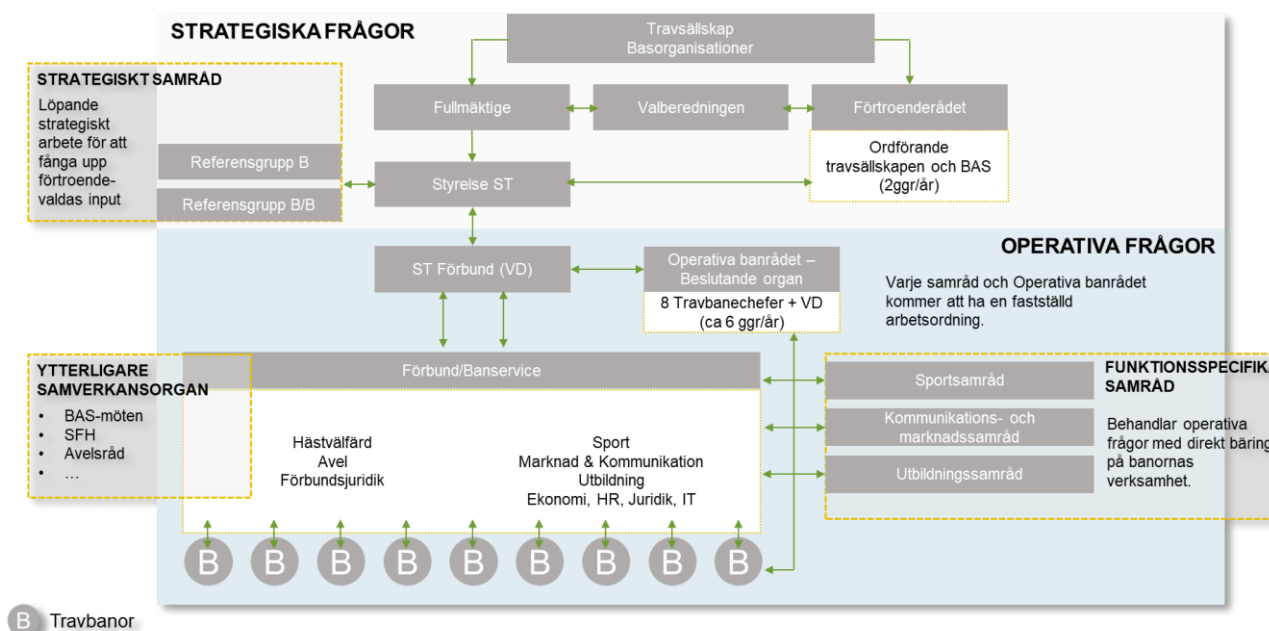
STRATEGISKA FRÅGOR

Travsällskap
Basorganisationer

STRATEGISKT SAMRÅD

Löpande strategiskt arbete för att fånga upp förtroendevaldas input

Fullmäktige

Valberedningen

Förtroenderådet

Ordförande travsällskapen och BAS (2ggr/år)

Referensgrupp B

Referensgrupp B/B

Styrelse ST

OPERATIVA FRÅGOR

ST Förbund (VD)

Operativa banrådet – Beslutande organ

8 Travbanechefer + VD (ca 6 ggr/år)

Varje samråd och Operativa banrådet kommer att ha en fastställd arbetsordning.

YTTERLIGARE SAMVERKANSORGAN

- BAS-möten
- SFH
- Avelsråd
- …

Förbund/Banservice

Hästvälfärd
Avel
Förbundsjuridik

Sport
Marknad & Kommunikation
Utbildning
Ekonomi, HR, Juridik, IT

Sportsamråd

Kommunikations- och marknadssamråd

Utbildningssamråd

FUNKTIONSSPECIFIKA SAMRÅD

Behandlar operativa frågor med direkt bäring på banornas verksamhet.

B B B B B B B B B

B Travbanor